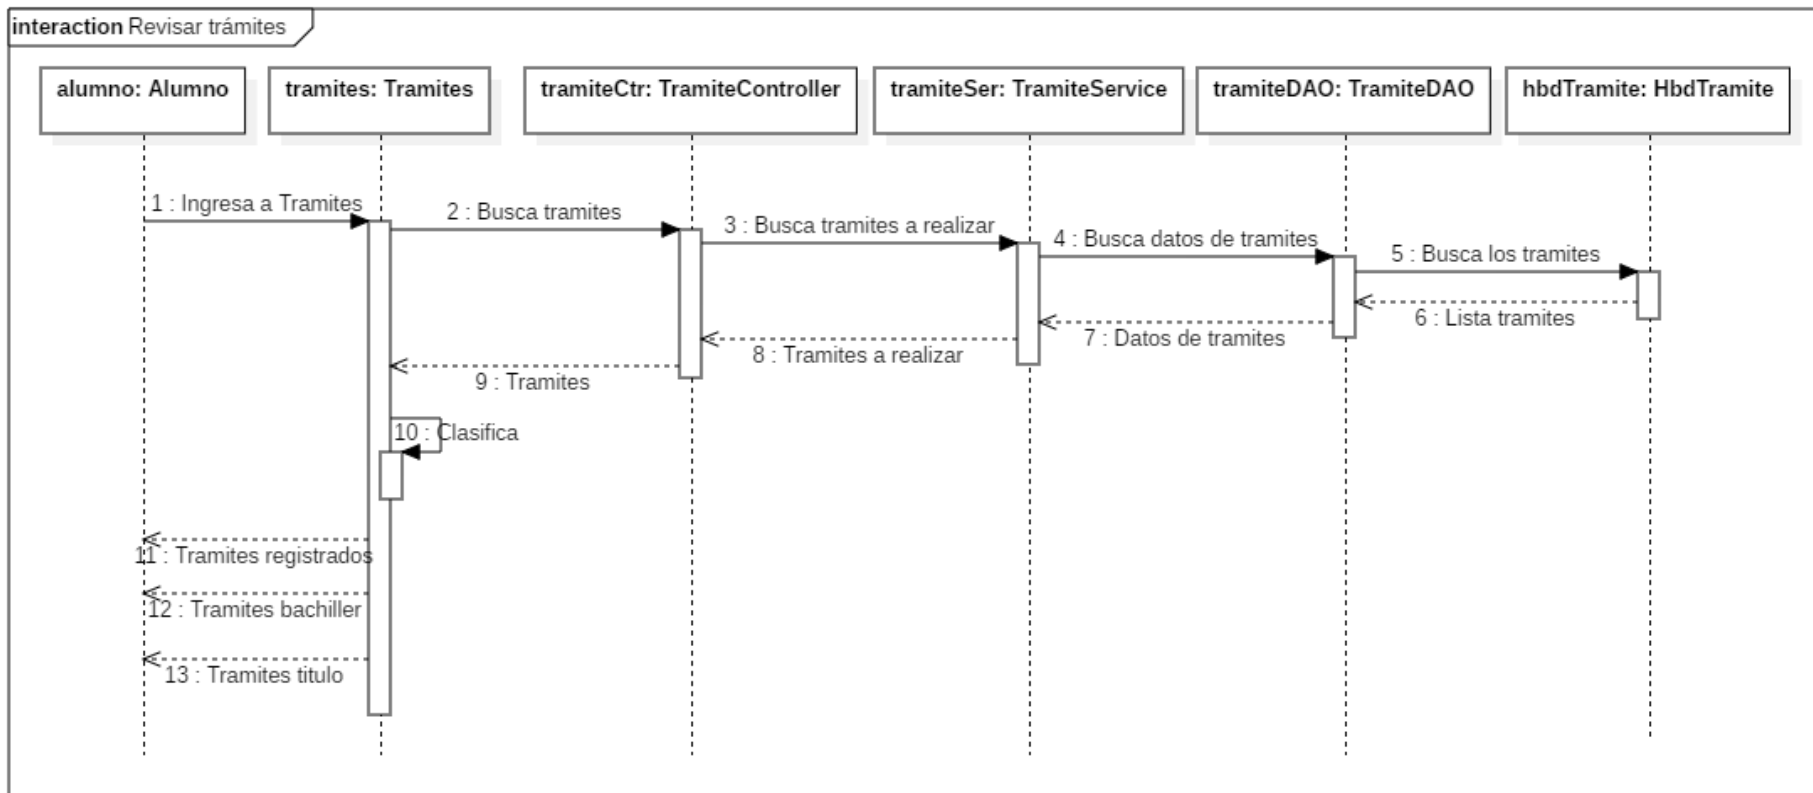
interaction Revisar trámites

alumno: Alumno

tramites: Tramites

tramiteCtr: TramiteController

tramiteSer: TramiteService

tramiteDAO: TramiteDAO

hbdTramite: HbdTramite

1 : Ingresa a Tramites

2 : Busca tramites

3 : Busca tramites a realizar

4 : Busca datos de tramites

5 : Busca los tramites

6 : Lista tramites

7 : Datos de tramites

8 : Tramites a realizar

9 : Tramites

10 : Clasifica

11 : Tramites registrados

12 : Tramites bachiller

13 : Tramites titulo